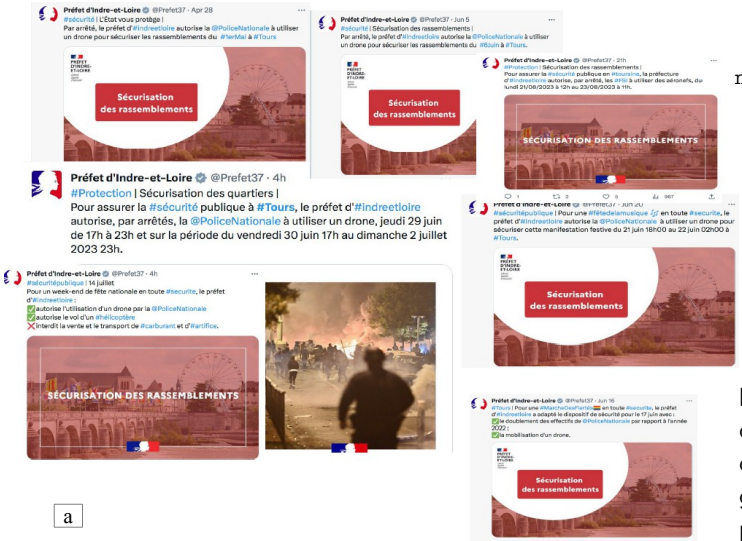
Préfet d'Indre-et-Loire @Prefet37 · Apr 28
#sécurité | L'État vous protège |
Par arrêté, le préfet d'#indreetloire autorise la @PoliceNationale à utiliser un drone pour sécuriser les rassemblements du #1erMai à #Tours

PRÉFET D'INDRE-ET-LOIRE

Sécurisation des rassemblements

Préfet d'Indre-et-Loire @Prefet37 · Jun 5
#sécurité | Sécurisation des rassemblements |
Par arrêté, le préfet d'#indreetloire autorise la @PoliceNationale à utiliser un drone pour sécuriser les rassemblements du #8Juin à #Tours.

PRÉFET D'INDRE-ET-LOIRE

Sécurisation des rassemblements

Préfet d'Indre-et-Loire @Prefet37 · 21h
#Protection | Sécurisation des rassemblements |
Pour assurer la #sécurité publique en #touraine, la préfecture d'#indreetloire autorise, par arrêté, les #FSI à utiliser des aéronefs, du lundi 21/08/2023 à 12h au 23/08/2023 à 11h.

SÉCURISATION DES RASSEMBLEMENTS

Préfet d'Indre-et-Loire @Prefet37 · 4h
#Protection | Sécurisation des quartiers |
Pour assurer la #sécurité publique à #Tours, le préfet d'#indreetloire autorise, par arrêtés, la @PoliceNationale à utiliser un drone, jeudi 29 juin de 17h à 23h et sur la période du vendredi 30 juin 17h au dimanche 2 juillet 2023 23h.

Préfet d'Indre-et-Loire @Prefet37 · Jun 20
#sécuritépublique | Pour une #fêtedelamusique en toute #securite, le préfet d'#indreetloire autorise la @PoliceNationale à utiliser un drone pour sécuriser cette manifestation festive du 21 juin 18h00 au 22 juin 02h00 à #Tours.

PRÉFET D'INDRE-ET-LOIRE

Sécurisation des rassemblements

Préfet d'Indre-et-Loire @Prefet37 · 4h
#sécuritépublique | 14 juillet
Pour un week-end de fête nationale en toute #securite, le préfet d'#indreetloire :
✅autorise l'utilisation d'un drone par la @PoliceNationale
✅autorise le vol d'un #hélicoptère
❌interdit la vente et le transport de #carburant et d'#artifice.

SÉCURISATION DES RASSEMBLEMENTS

Préfet d'Indre-et-Loire @Prefet37 · Jun 16
#Tours | Pour une #MarcheDesFiertés en toute #securite, le préfet d'#indreetloire a adapté le dispositif de sécurité pour le 17 juin avec :
✅le doublement des effectifs de @PoliceNationale par rapport à l'année 2022 ;
✅la mobilisation d'un drone.

PRÉFET D'INDRE-ET-LOIRE

Sécurisation des rassemblements

a